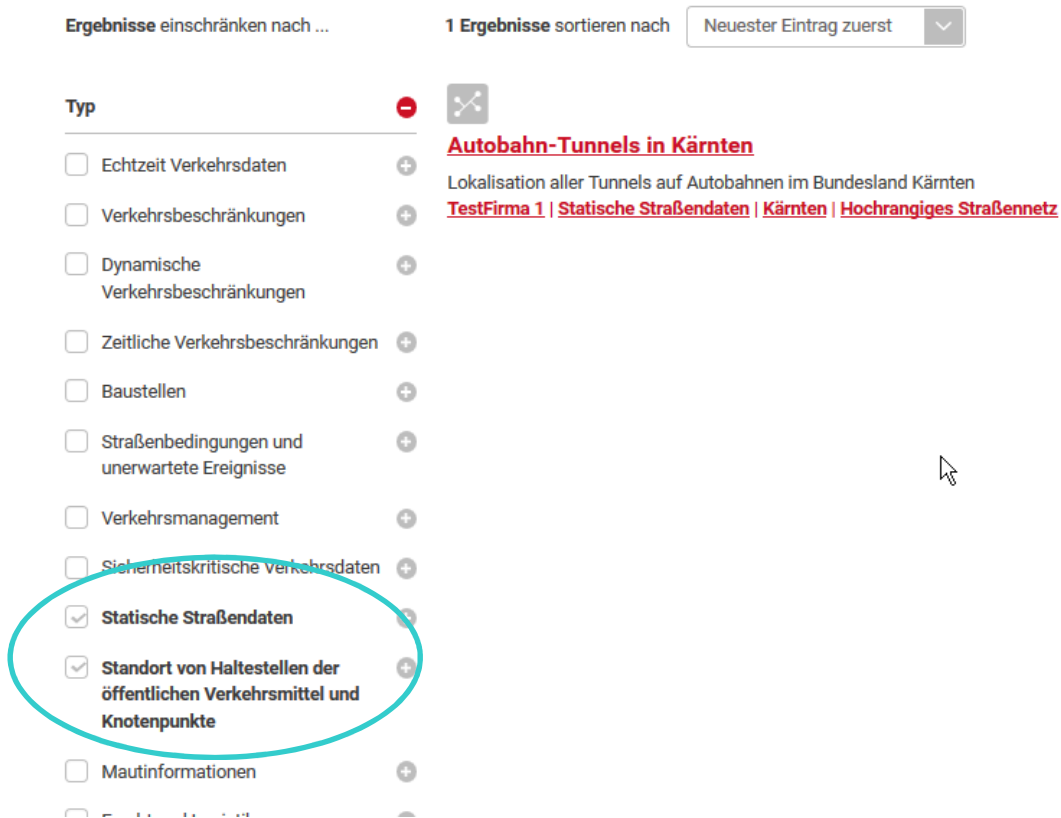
**Ergebnisse** einschränken nach ...

**1 Ergebnisse** sortieren nach Neuester Eintrag zuerst

**Typ**

Echtzeit Verkehrsdaten

Verkehrsbeschränkungen

Dynamische Verkehrsbeschränkungen

Zeitliche Verkehrsbeschränkungen

Baustellen

Straßenbedingungen und unerwartete Ereignisse

Verkehrsmanagement

Sicherheitskritische Verkehrsdaten

**Statische Straßendaten**

**Standort von Haltestellen der öffentlichen Verkehrsmittel und Knotenpunkte**

Mautinformationen

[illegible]

**Autobahn-Tunnels in Kärnten**

Lokalisation aller Tunnels auf Autobahnen im Bundesland Kärnten

**TestFirma 1** | **Statische Straßendaten** | **Kärnten** | **Hochrangiges Straßennetz**